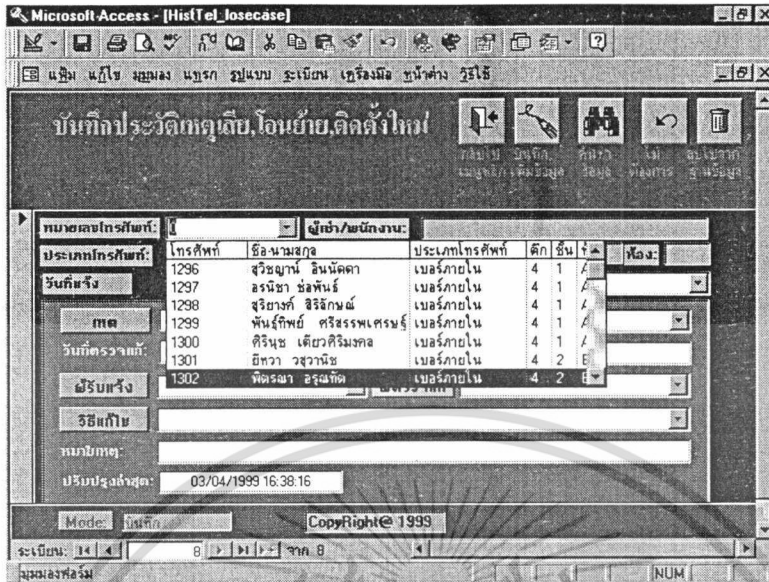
Microsoft Access - [HistTel_losecase]

แฟ้ม แก้ไข มุมมอง แทรก รูปแบบ ระเบียน เครื่องมือ หน้าต่าง วิธีใช้

บันทึกประวัติเหตุเสีย,โอนย้าย,ติดตั้งใหม่

กลับไป เมนูหลัก | บันทึก/ เพิ่มข้อมูล | ค้นหา ข้อมูล | ไม่ ต้องการ | ลบจาก ฐานข้อมูล

หมายเลขโทรศัพท์: | ผู้เช่า/พนักงาน:

ประเภทโทรศัพท์: | ห้อง:

วันที่แจ้ง

| โทรศัพท์ | ชื่อ-นามสกุล | ประเภทโทรศัพท์ | ตึก | ชั้น | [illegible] |
|---|---|---|---|---|---|
| 1296 | สุวิชญาน์ ลินนัดดา | เบอร์ภายใน | 4 | 1 | A |
| 1297 | อรนิชา ช่อพันธ์ | เบอร์ภายใน | 4 | 1 | A |
| 1298 | สุริยางค์ ศิริลักษณ์ | เบอร์ภายใน | 4 | 1 | A |
| 1299 | พันธ์ทิพย์ ศรีสรรพเศรษฐ์ | เบอร์ภายใน | 4 | 1 | A |
| 1300 | ศิรินุช เตียวศิริมงคล | เบอร์ภายใน | 4 | 1 | A |
| 1301 | ยิหวา วสุวานิช | เบอร์ภายใน | 4 | 2 | B |
| 1302 | พิตรฒา อรุณกิต | เบอร์ภายใน | 4 | 2 | B |

เหตุ

วันที่ตรวจแก้:

ผู้รับแจ้ง

วิธีแก้ไข

หมายเหตุ:

ปรับปรุงล่าสุด: 03/04/1999 16:38:16

Mode: บันทึก

CopyRight@ 1999

ระเบียน: 8 จาก 8

มุมมองฟอร์ม

NUM